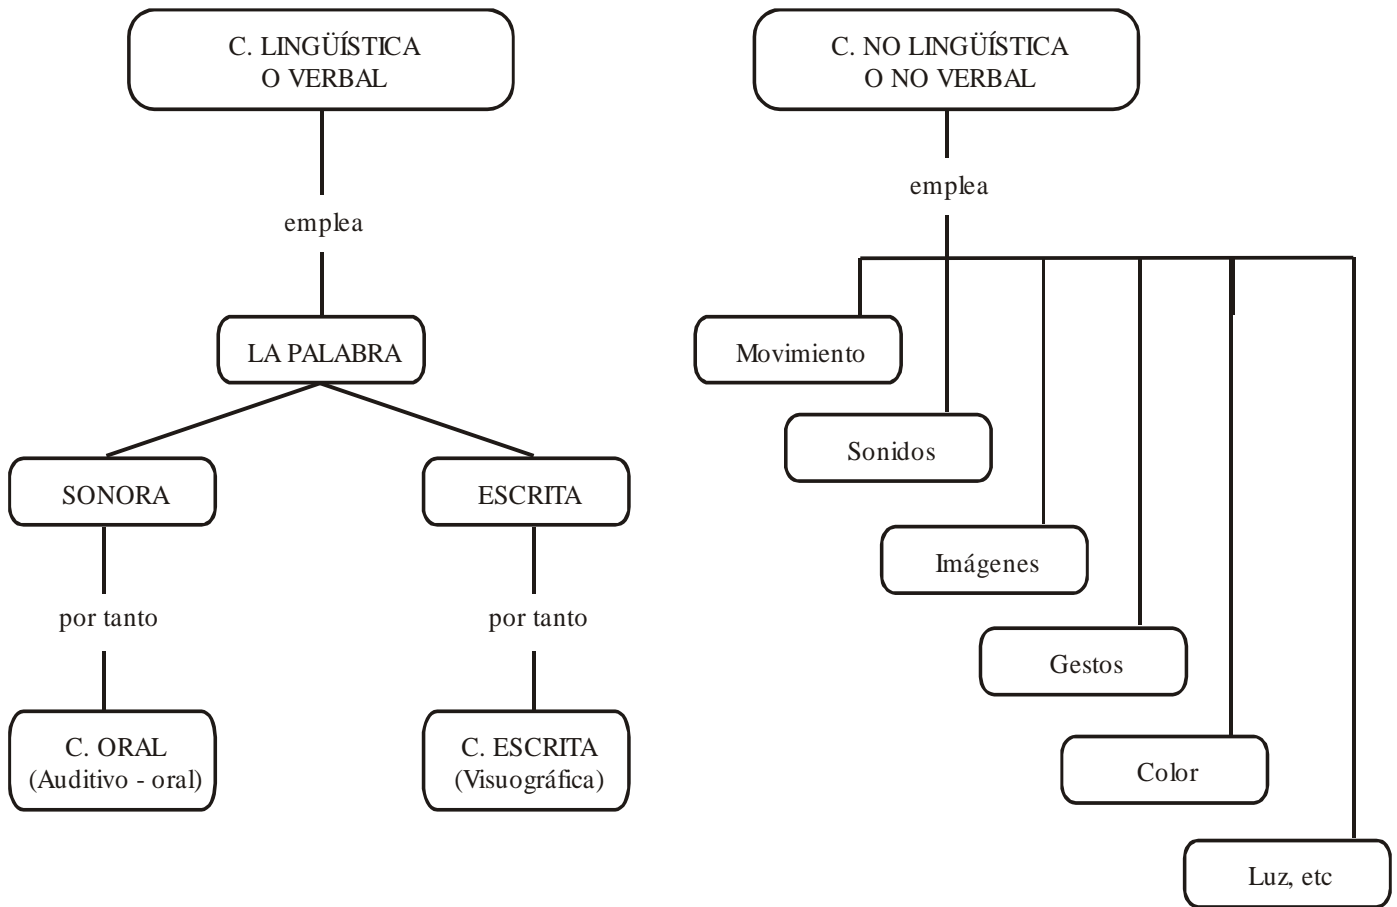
C. LINGÜÍSTICA
O VERBAL

emplea

LA PALABRA

SONORA

por tanto

C. ORAL
(Auditivo - oral)

ESCRITA

por tanto

C. ESCRITA
(Visuográfica)

C. NO LINGÜÍSTICA
O NO VERBAL

emplea

Movimiento

Sonidos

Imágenes

Gestos

Color

Luz, etc